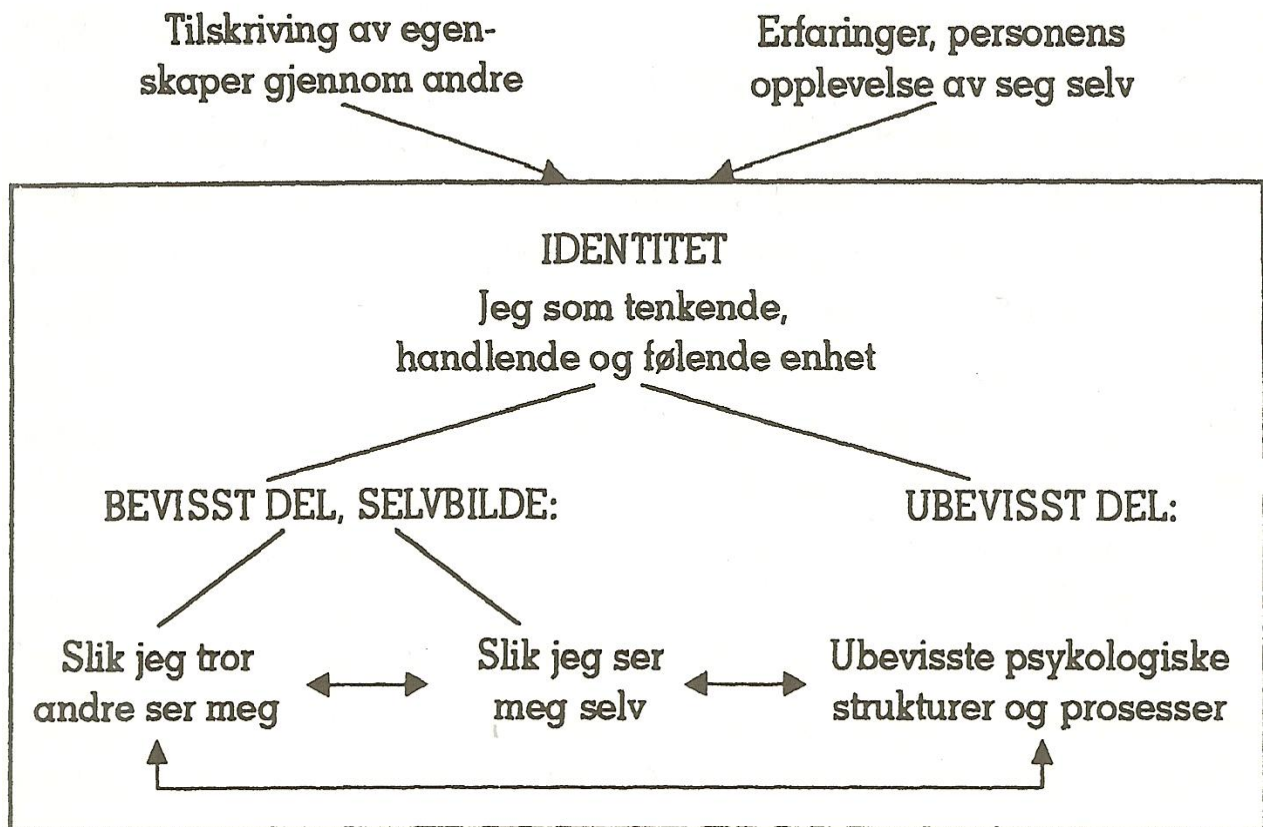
Tilskriving av egenskaper gjennom andre

Erfaringer, personens opplevelse av seg selv

IDENTITET
Jeg som tenkende, handlende og følende enhet

BEVISST DEL, SELVBILDE:

UBEVISST DEL:

Slik jeg tror andre ser meg

Slik jeg ser meg selv

Ubevisste psykologiske strukturer og prosesser